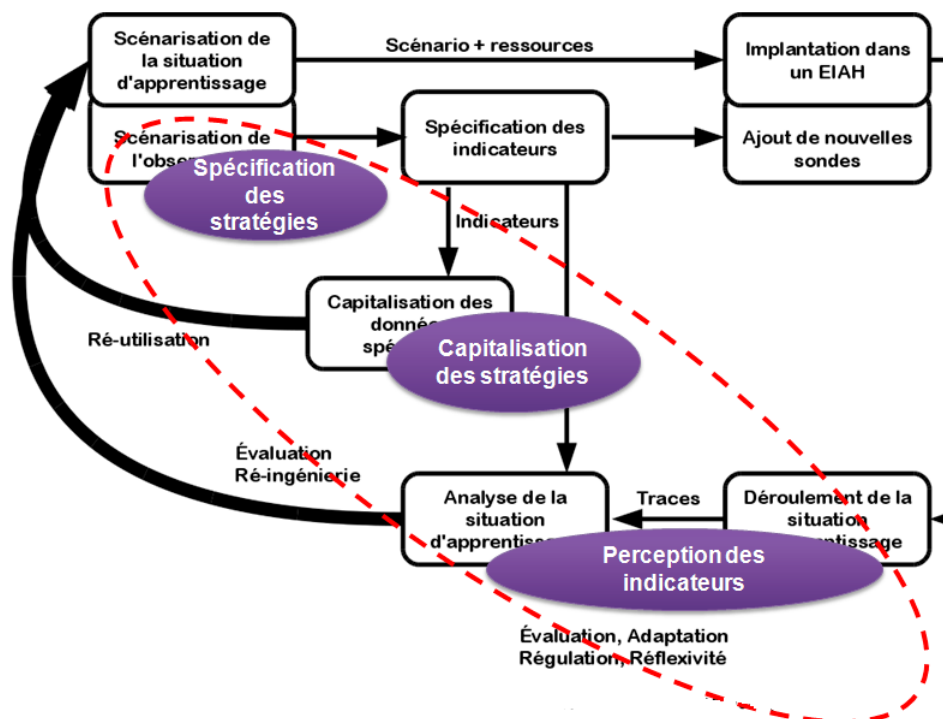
Scénarisation de la situation d'apprentissage

Scénario + ressources

Implantation dans un EIAH

Scénarisation de l'obse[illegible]

Spécification des indicateurs

Ajout de nouvelles sondes

Spécification des stratégies

Indicateurs

Capitalisation des donné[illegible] spé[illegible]

Capitalisation des stratégies

Ré-utilisation

Évaluation
Ré-ingénierie

Analyse de la situation d'apprentiss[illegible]

Traces

Déroulement de la situation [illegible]ntissage

Perception des indicateurs

Évaluation, Adaptation
Régulation, Réflexivité